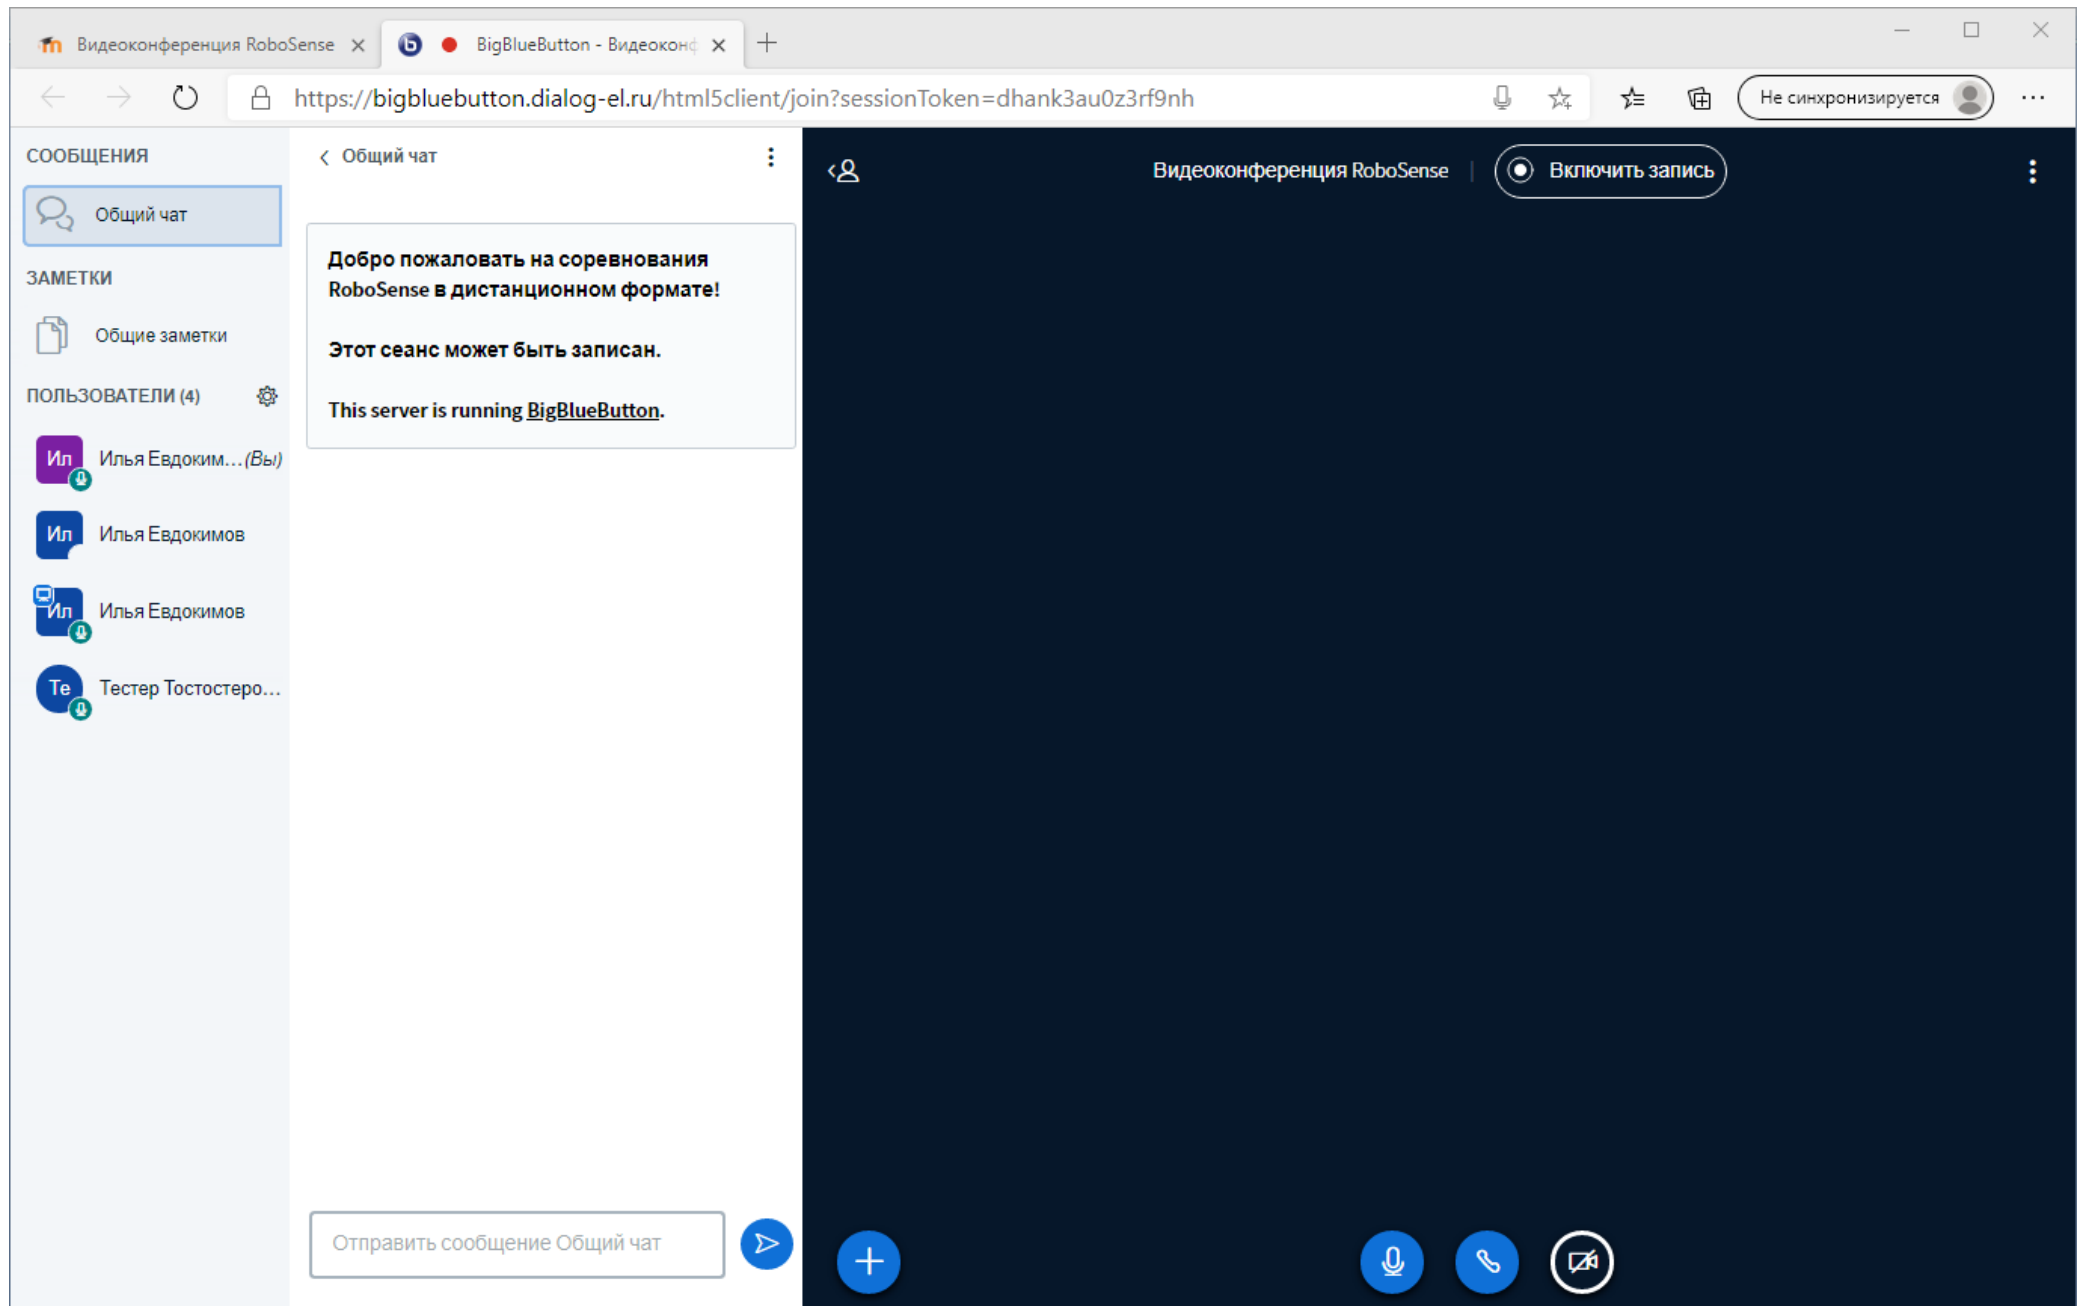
Видеоконференция RoboSense

BigBlueButton - Видеоконф

https://bigbluebutton.dialog-el.ru/html5client/join?sessionToken=dhank3au0z3rf9nh

Не синхронизируется

СООБЩЕНИЯ

Общий чат

ЗАМЕТКИ

Общие заметки

ПОЛЬЗОВАТЕЛИ (4)

Ил Илья Евдоким... (Вы)

Ил Илья Евдокимов

Ил Илья Евдокимов

Те Тестер Тостостеро...

Общий чат

Добро пожаловать на соревнования RoboSense в дистанционном формате!

Этот сеанс может быть записан.

This server is running BigBlueButton.

Отправить сообщение Общий чат

Видеоконференция RoboSense

Включить запись